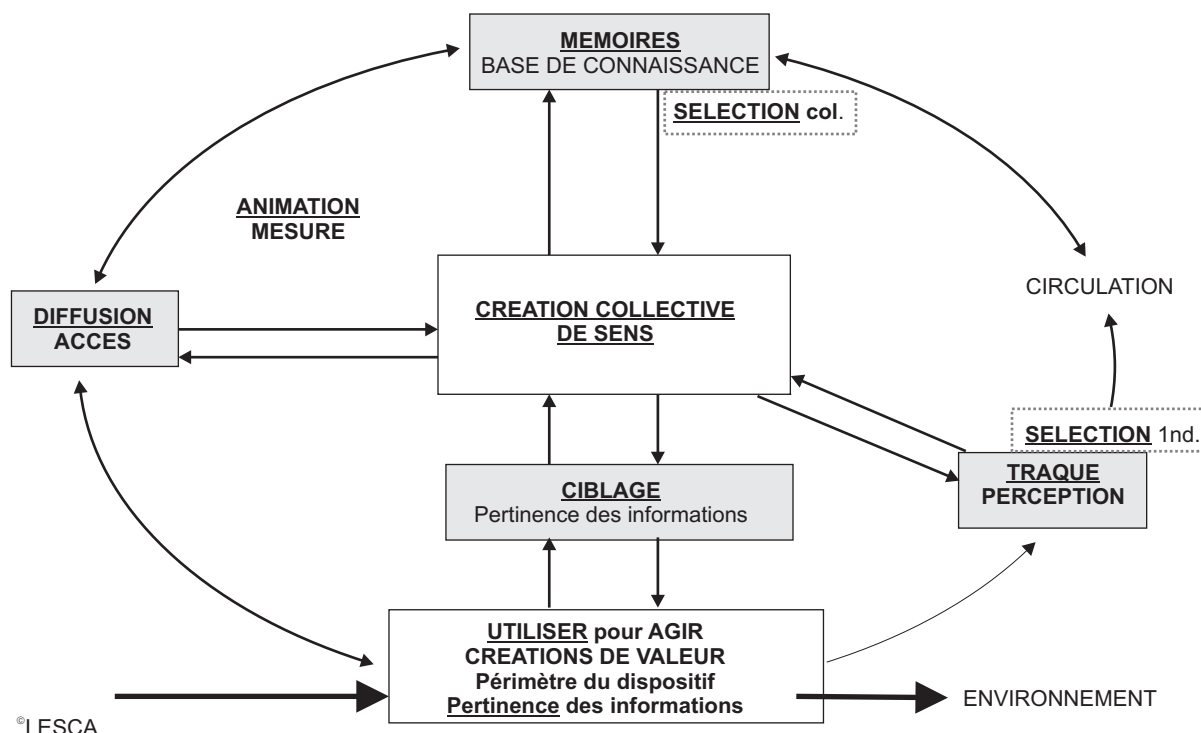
MEMOIRES
BASE DE CONNAISSANCE

SELECTION col.

ANIMATION
MESURE

CIRCULATION

DIFFUSION
ACCES

CREATION COLLECTIVE
DE SENS

SELECTION 1nd.

TRAQUE
PERCEPTION

CIBLAGE
Pertinence des informations

UTILISER pour AGIR
CREATIONS DE VALEUR
Périmètre du dispositif
Pertinence des informations

ENVIRONNEMENT

©LESCA